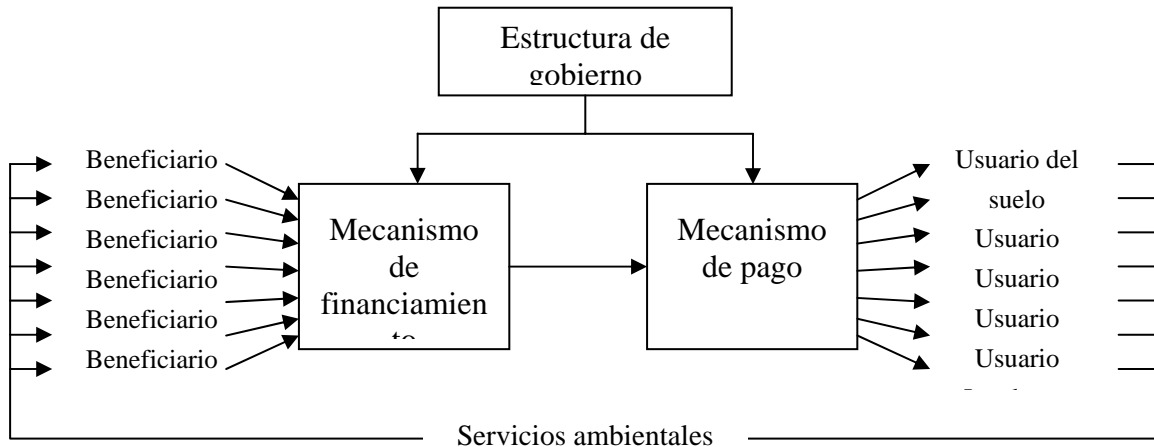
Estructura de gobierno

Beneficiario
Beneficiario
Beneficiario
Beneficiario
Beneficiario
Beneficiario

Mecanismo de financiamien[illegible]

Mecanismo de pago

Usuario del suelo
Usuario
Usuario
Usuario
Usuario
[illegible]

Servicios ambientales